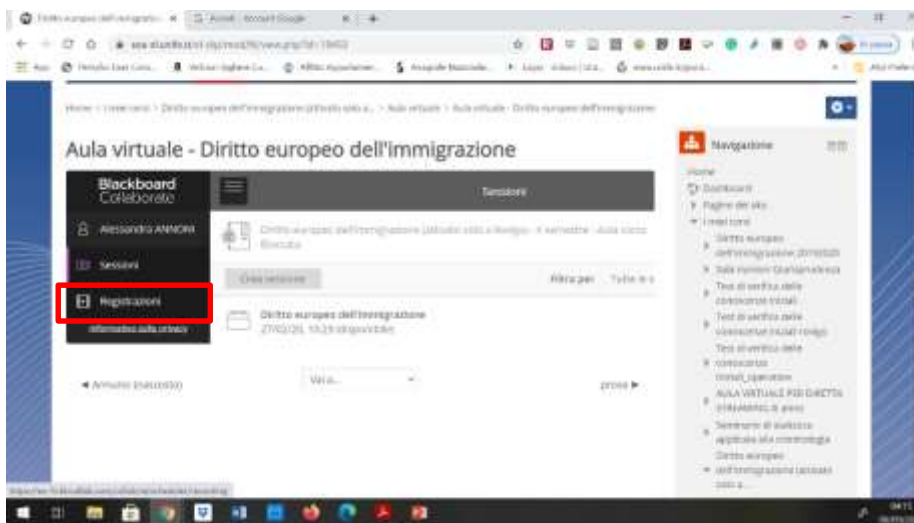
Aula virtuale - Diritto europeo dell'immigrazione

Blackboard Collaborate

Alessandra ANNONI

Sessioni

Registrazioni

Informativa sulla privacy

Sessioni

Diritto europeo dell'immigrazione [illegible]

Crea sessione

Filtra per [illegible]

Diritto europeo dell'immigrazione
27/02/20, 10:23 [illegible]

◄ Annunci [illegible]

Vai a...

prova ►

Navigazione

Home
Dashboard
Pagine del sito
I miei corsi
Diritto europeo dell'immigrazione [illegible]
Sala riunioni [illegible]
Test di verifica delle conoscenze iniziali
Test di verifica delle conoscenze iniziali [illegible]
Test di verifica delle conoscenze iniziali_operatori
AULA VIRTUALE PER DIRETTA STREAMING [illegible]
Seminario di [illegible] applicata alla criminologia
Diritto europeo dell'immigrazione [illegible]